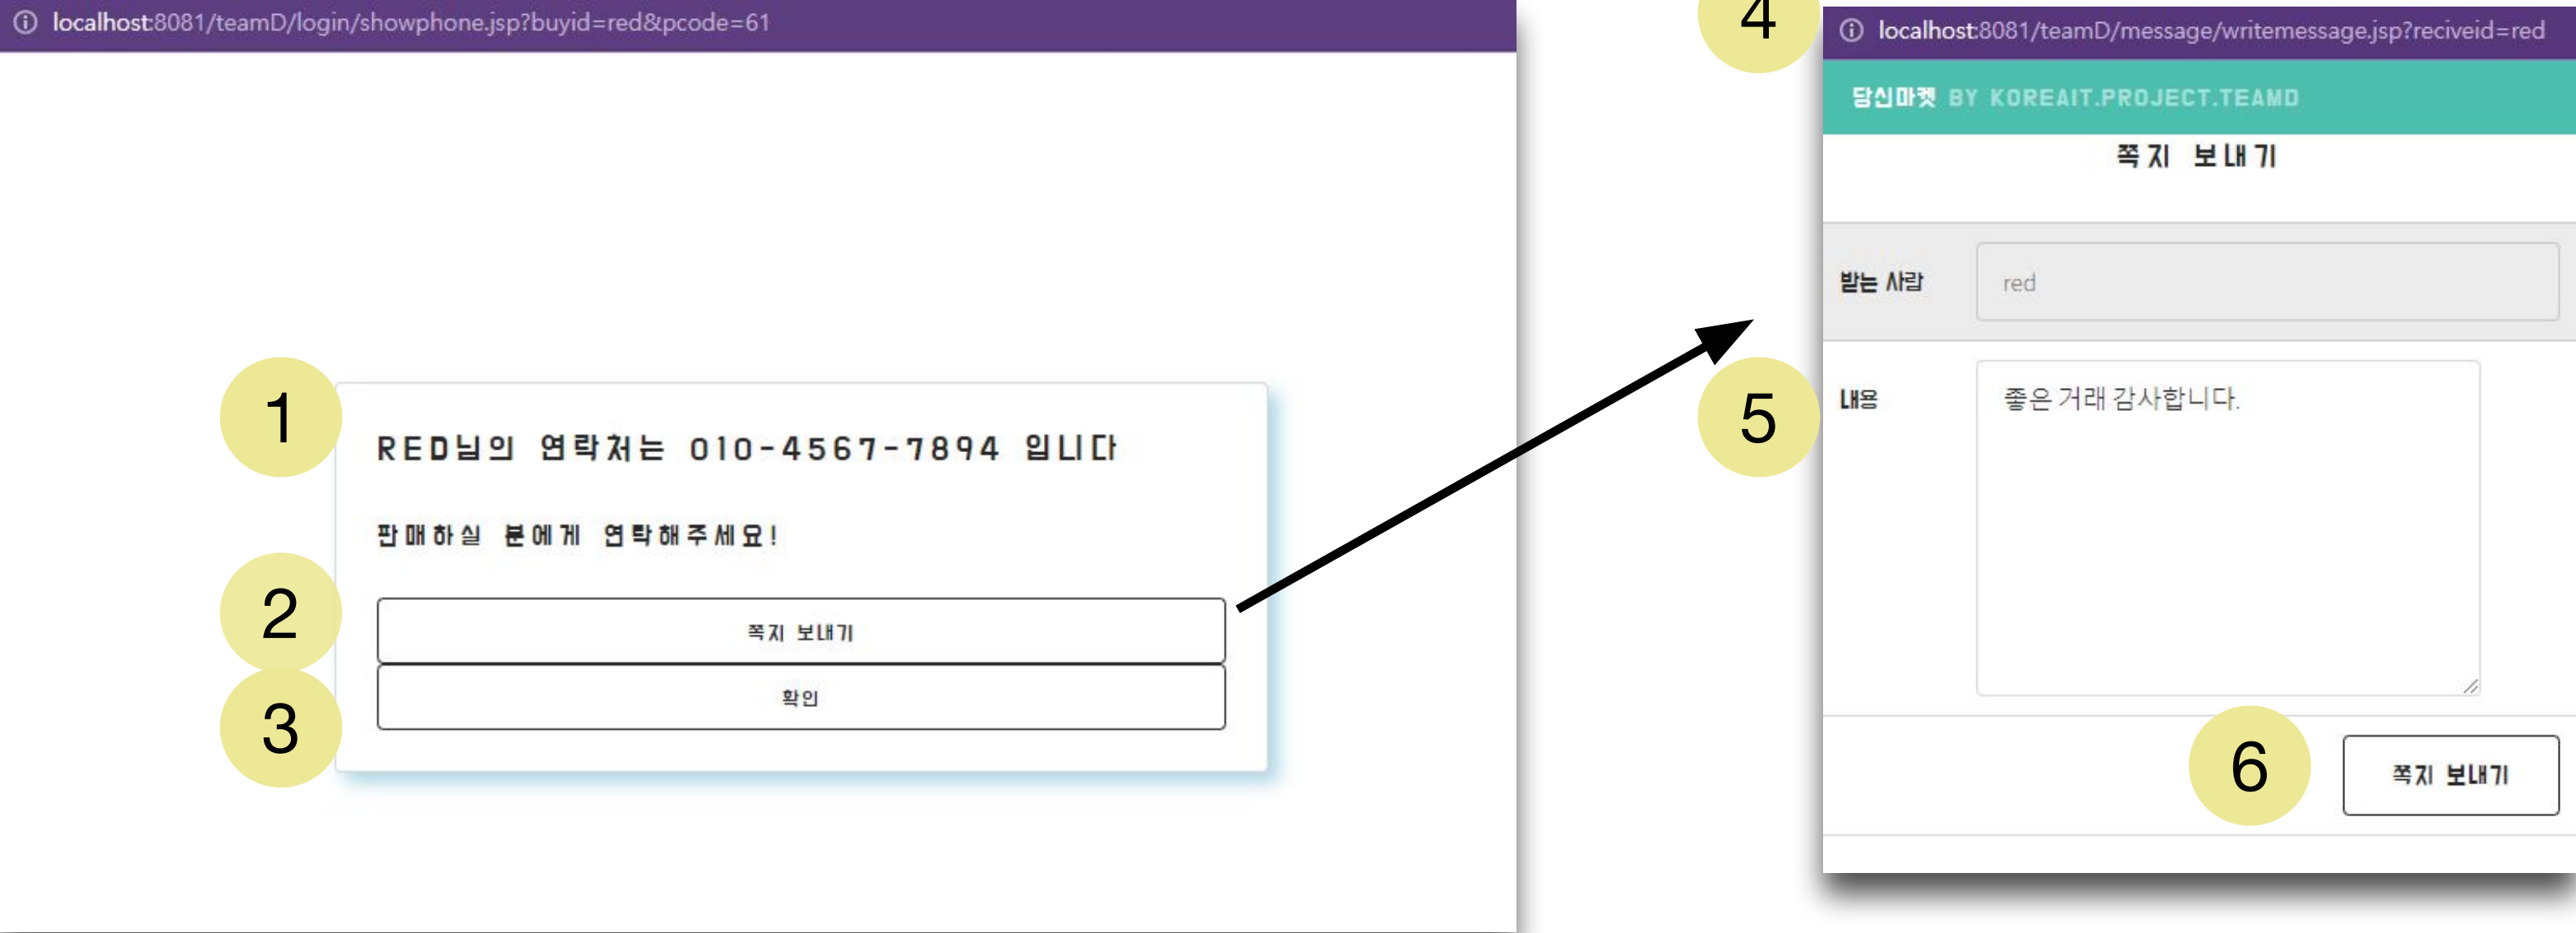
localhost:8081/teamD/login/showphone.jsp?buyid=red&pcode=61

1

RED님의 연락처는 010-4567-7894 입니다

판매하실 분에게 연락해주세요!

2

쪽지 보내기

3

확인

4

localhost:8081/teamD/message/writemessage.jsp?reciveid=red

당신마켓 BY KOREAIT.PROJECT.TEAMD

쪽지 보내기

받는 사람

red

5

내용

좋은 거래 감사합니다.

6

쪽지 보내기